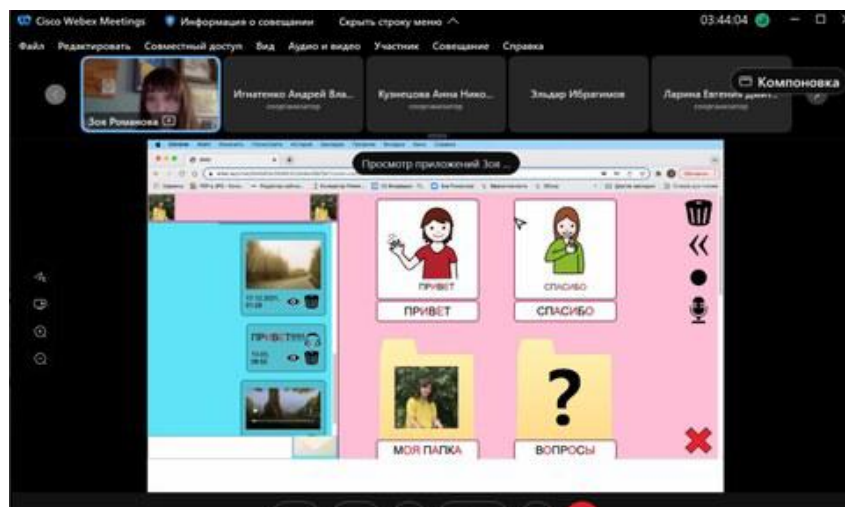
Cisco Webex Meetings   Информация о совещании   Скрыть строку меню ^   03:44:04

Файл   Редактировать   Совместный доступ   Вид   Аудио и видео   Участник   Совещание   Справка

Зоя Романова

Игнатенко Андрей Вла...

Кузнецова Анна Нико...

Эльдар Ибрагимов

Ларина Евгения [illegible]

Компоновка

Просмотр приложений Зоя ...

ПРИВЕТ

ПРИВЕТ

СПАСИБО

СПАСИБО

ПРИВЕТ!!!

МОЯ ПАПКА

?

ВОПРОСЫ